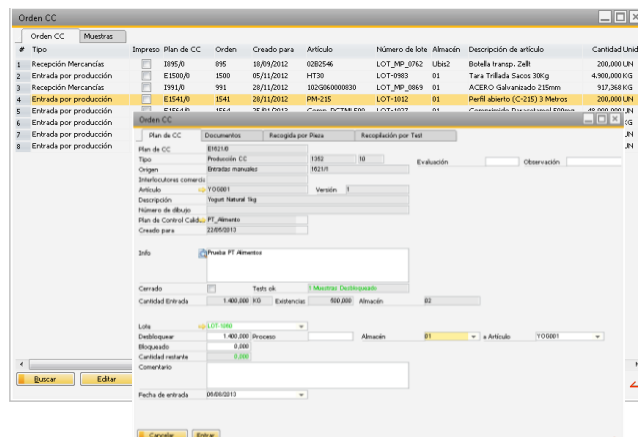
Orden CC

Orden CC | Muestras

| # | Tipo | Impreso | Plan de CC | Orden | Creado para | Artículo | Número de lote | Almacén | Descripción de artículo | Cantidad Unid |
|---|---|---|---|---|---|---|---|---|---|---|
| 1 | Recepción Mercancías | | I895/0 | 895 | 18/09/2012 | 02B2546 | LOT_MP_0762 | Ubis2 | Botella transp. Zellt | 200,000 UN |
| 2 | Entrada por producción | | E1500/0 | 1500 | 05/11/2012 | HT30 | LOT-0983 | 01 | Tara Trillada Sacos 30Kg | 4.900,000 KG |
| 3 | Recepción Mercancías | | I991/0 | 991 | 28/11/2012 | 102G060000030 | LOT_MP_0869 | 01 | ACERO Galvanizado 215mm | 917,368 KG |
| 4 | Entrada por producción | | E1541/0 | 1541 | 28/11/2012 | PM-215 | LOT-1012 | 01 | Perfil abierto (C-215) 3 Metros | 200,000 UN |
| 5 | Entrada por producción | | | | | | | | | |
| 6 | Entrada por producción | | | | | | | | | |
| 7 | Entrada por producción | | | | | | | | | |
| 8 | Entrada por producción | | | | | | | | | |

Buscar | Editar

Orden CC

Plan de CC | Documentos | Recogida por Pieza | Recopilación por Test

Plan de CC E1621/0
Tipo Producción CC 1352 10
Origen Entradas manuales 1621/1
Interlocutores comercia
Artículo YO0001 Versión 1
Descripción Yogurt Natural 1kg
Número de dibujo
Plan de Control Calid PT_Alimento
Creado para 22/05/2013
Evaluación
Observación

Info Prueba PT Alimentos

Cerrado
Tests ok
! Muestras: Desbloqueado
Cantidad Entrada 1.400,000 KG Existencias 500,000 Almacén 02

Lote LOT-1080
Desbloquear 1.400,000 Proceso
Almacén 01
a Artículo YO0001
Bloqueado 0,000
Cantidad restante 0,000
Comentario

Fecha de entrada 06/06/2013

Cancelar | Enviar